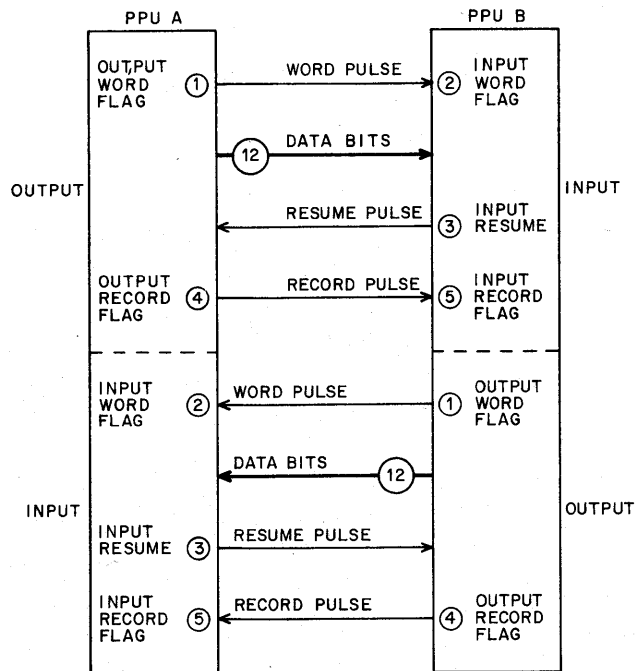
PPU A

PPU B

OUTPUT

OUT,PUT WORD FLAG ①

WORD PULSE

② INPUT WORD FLAG

12 DATA BITS

INPUT

RESUME PULSE

③ INPUT RESUME

OUTPUT RECORD FLAG ④

RECORD PULSE

⑤ INPUT RECORD FLAG

INPUT WORD FLAG ②

WORD PULSE

① OUTPUT WORD FLAG

DATA BITS 12

INPUT

OUTPUT

INPUT RESUME ③

RESUME PULSE

INPUT RECORD FLAG ⑤

RECORD PULSE

④ OUTPUT RECORD FLAG